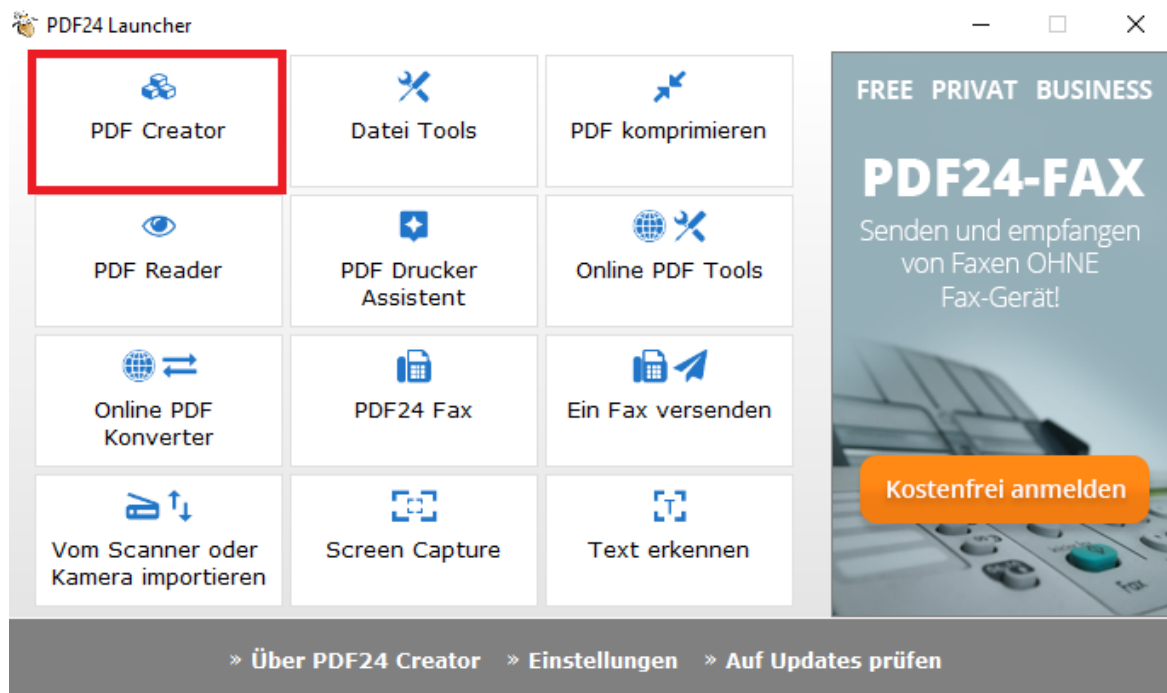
PDF24 Launcher

PDF Creator

Datei Tools

PDF komprimieren

PDF Reader

PDF Drucker Assistent

Online PDF Tools

Online PDF Konverter

PDF24 Fax

Ein Fax versenden

Vom Scanner oder Kamera importieren

Screen Capture

Text erkennen

FREE PRIVAT BUSINESS

PDF24-FAX

Senden und empfangen von Faxen OHNE Fax-Gerät!

Kostenfrei anmelden

Fax

» Über PDF24 Creator » Einstellungen » Auf Updates prüfen